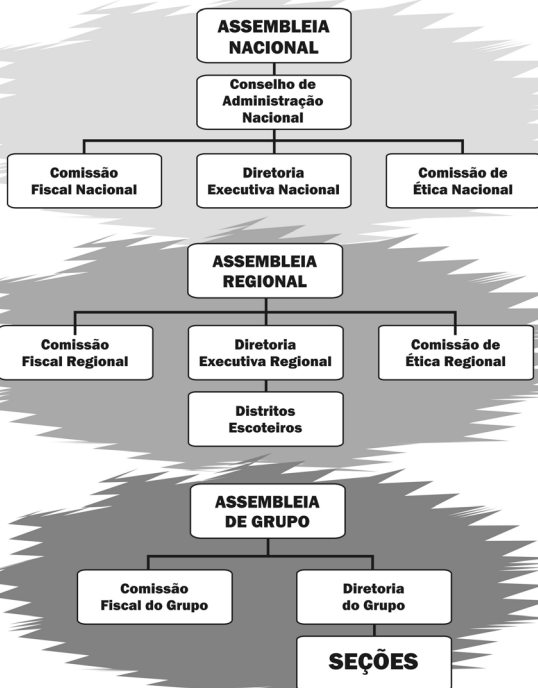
ASSEMBLEIA NACIONAL

Conselho de Administração Nacional

Comissão Fiscal Nacional

Diretoria Executiva Nacional

Comissão de Ética Nacional

ASSEMBLEIA REGIONAL

Comissão Fiscal Regional

Diretoria Executiva Regional

Comissão de Ética Regional

Distritos Escoteiros

ASSEMBLEIA DE GRUPO

Comissão Fiscal do Grupo

Diretoria do Grupo

SEÇÕES